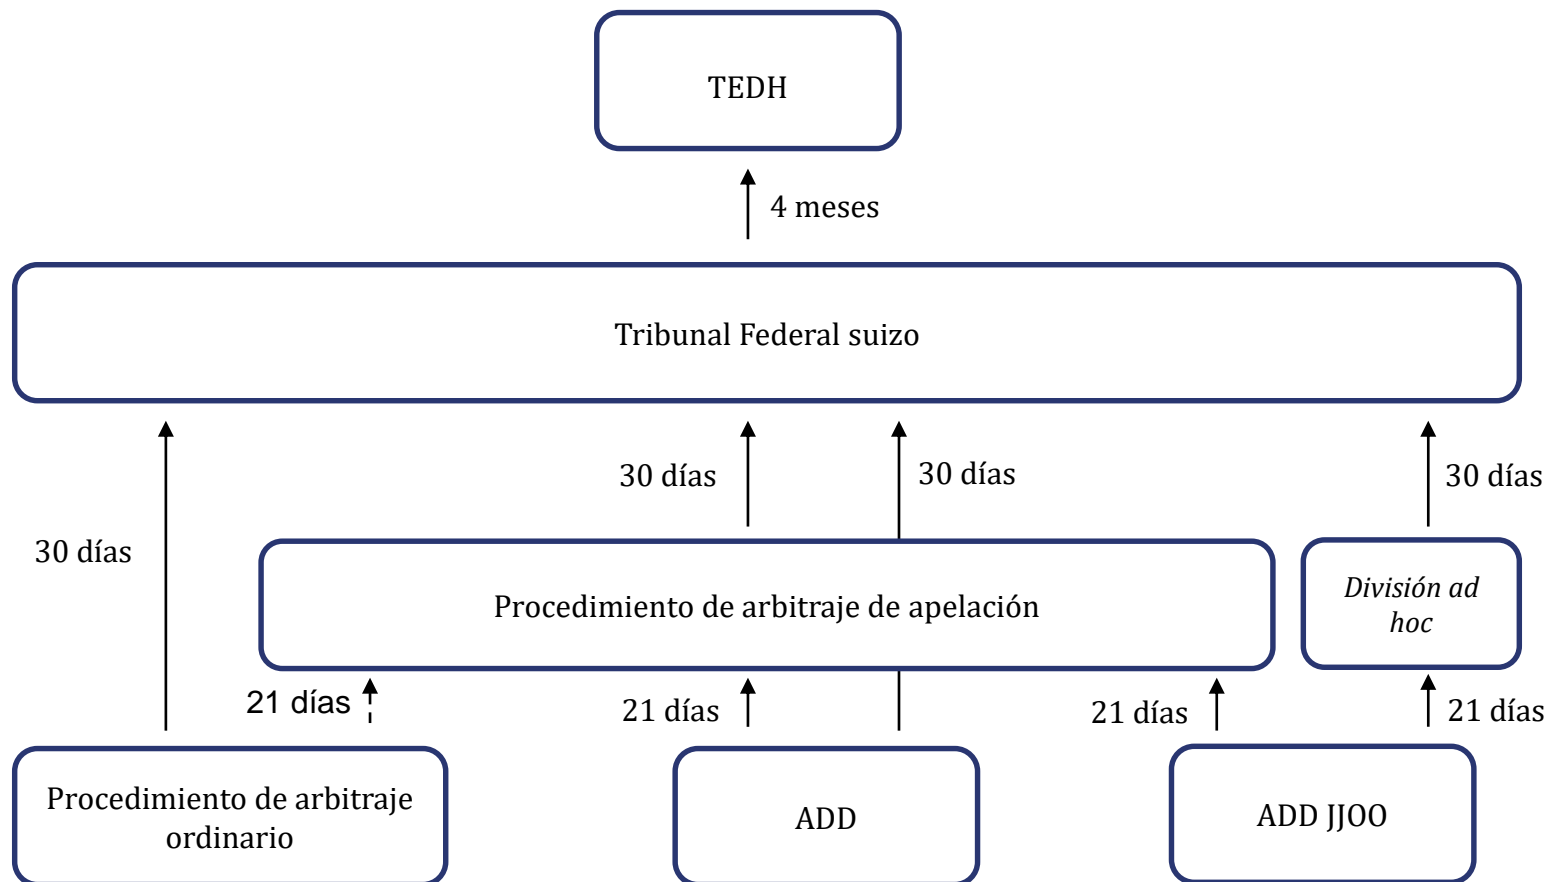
TEDH

4 meses

Tribunal Federal suizo

30 días

30 días

30 días

30 días

Procedimiento de arbitraje de apelación

*División ad hoc*

21 días

21 días

21 días

21 días

Procedimiento de arbitraje ordinario

ADD

ADD JJOO